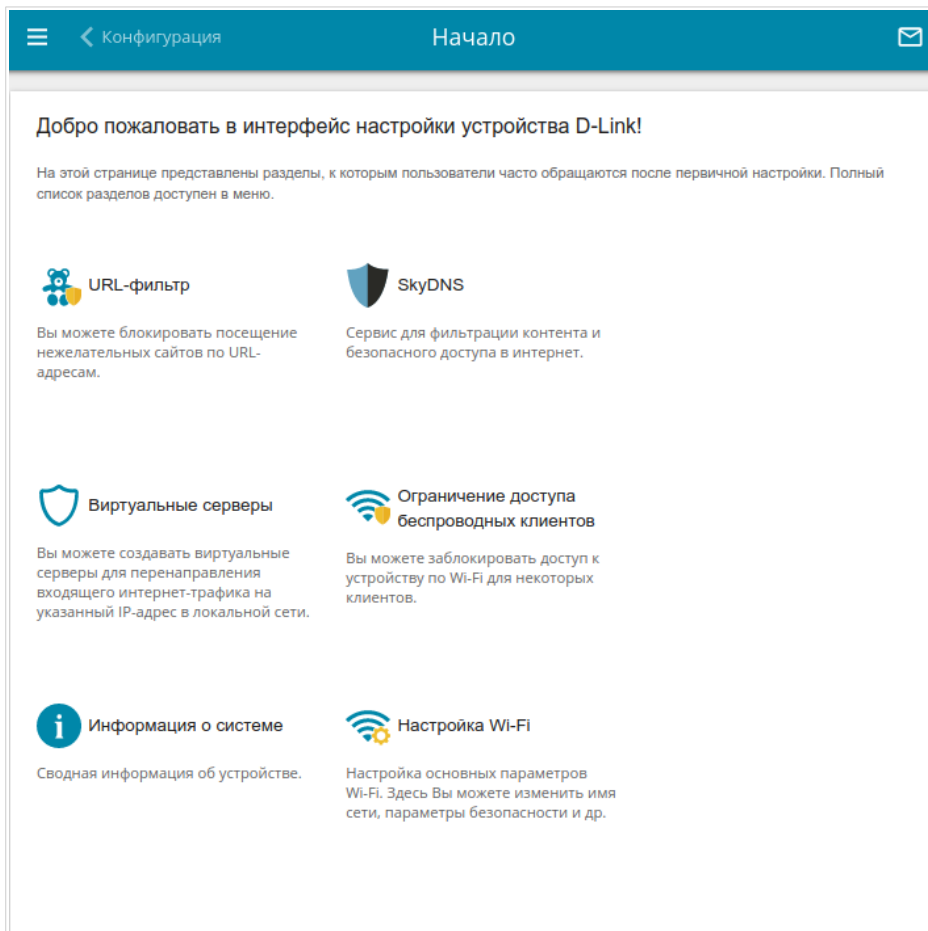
Конфигурация

Начало

Добро пожаловать в интерфейс настройки устройства D-Link!

На этой странице представлены разделы, к которым пользователи часто обращаются после первичной настройки. Полный список разделов доступен в меню.

URL-фильтр

Вы можете блокировать посещение нежелательных сайтов по URL-адресам.

SkyDNS

Сервис для фильтрации контента и безопасного доступа в интернет.

Виртуальные серверы

Вы можете создавать виртуальные серверы для перенаправления входящего интернет-трафика на указанный IP-адрес в локальной сети.

Ограничение доступа беспроводных клиентов

Вы можете заблокировать доступ к устройству по Wi-Fi для некоторых клиентов.

Информация о системе

Сводная информация об устройстве.

Настройка Wi-Fi

Настройка основных параметров Wi-Fi. Здесь Вы можете изменить имя сети, параметры безопасности и др.